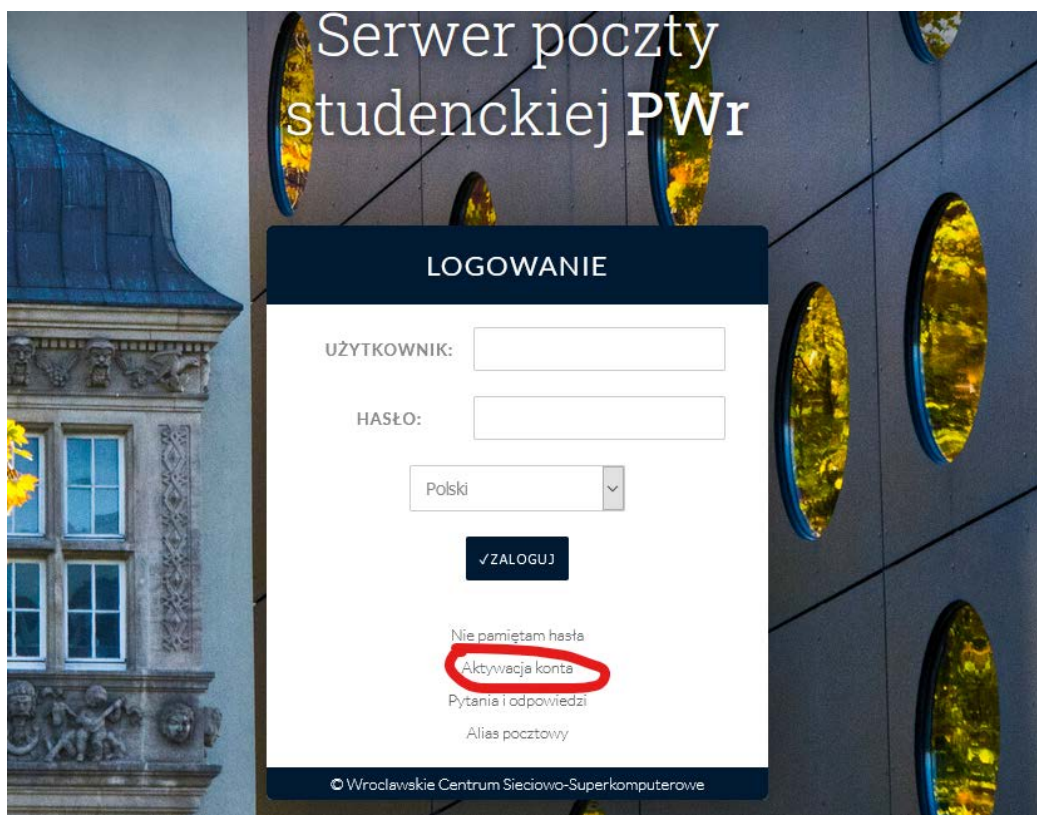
Serwer poczty studenckiej PWr

LOGOWANIE

UŻYTKOWNIK:

HASŁO:

Polski

✓ZALOGUJ

Nie pamiętam hasła

Aktywacja konta

Pytania i odpowiedzi

Alias pocztowy

© Wrocławskie Centrum Sieciowo-Superkomputerowe